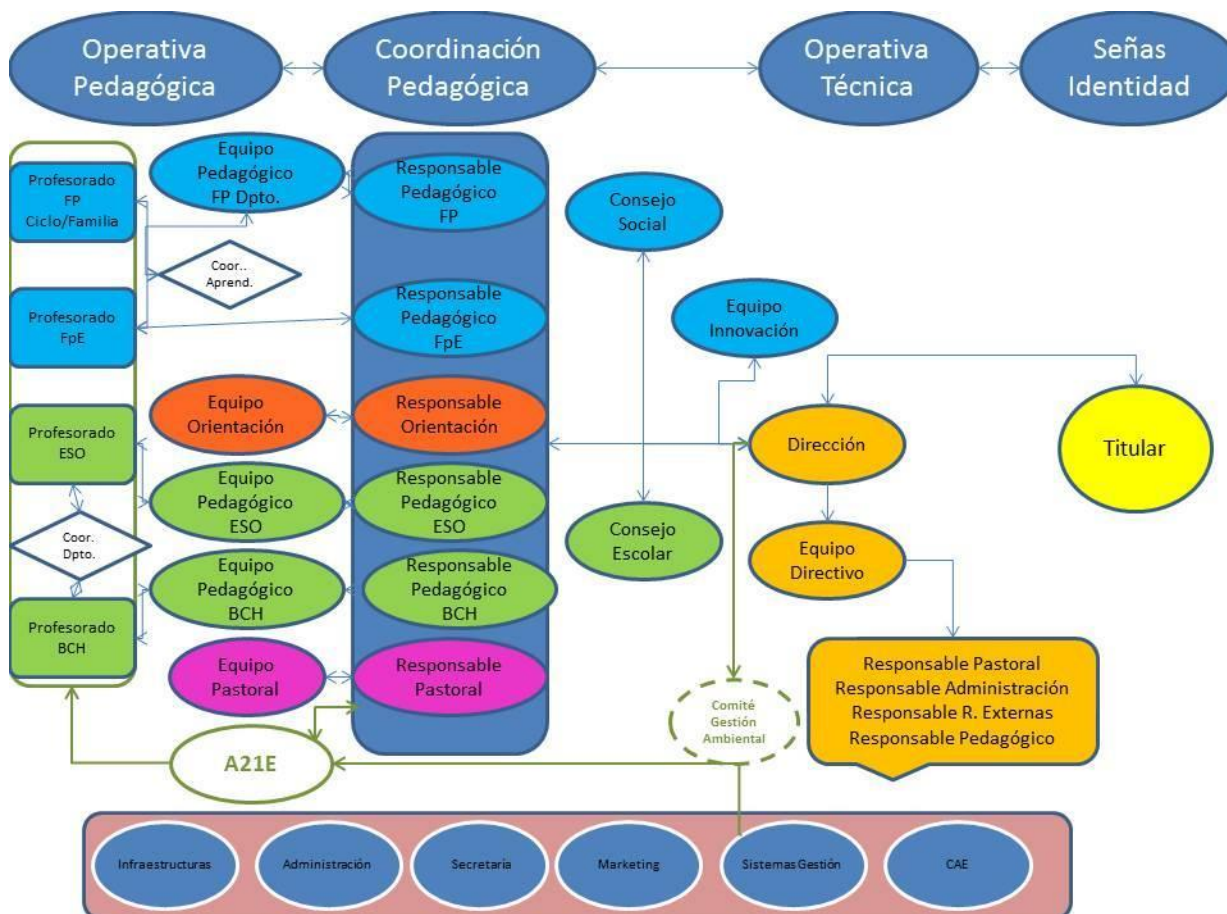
Operativa Pedagógica

Coordinación Pedagógica

Operativa Técnica

Señas Identidad

Profesorado FP Ciclo/Familia

Equipo Pedagógico FP Dpto.

Responsable Pedagógico FP

Consejo Social

Coor.. Aprend.

Profesorado FpE

Responsable Pedagógico FpE

Equipo Innovación

Equipo Orientación

Responsable Orientación

Profesorado ESO

Dirección

Titular

Equipo Pedagógico ESO

Responsable Pedagógico ESO

Consejo Escolar

Coor. Dpto.

Equipo Directivo

Equipo Pedagógico BCH

Responsable Pedagógico BCH

Profesorado BCH

Equipo Pastoral

Responsable Pastoral

Responsable Pastoral
Responsable Administración
Responsable R. Externas
Responsable Pedagógico

Comité Gestión Ambiental

A21E

Infraestructuras

Administración

Secretaria

Marketing

Sistemas Gestión

CAE